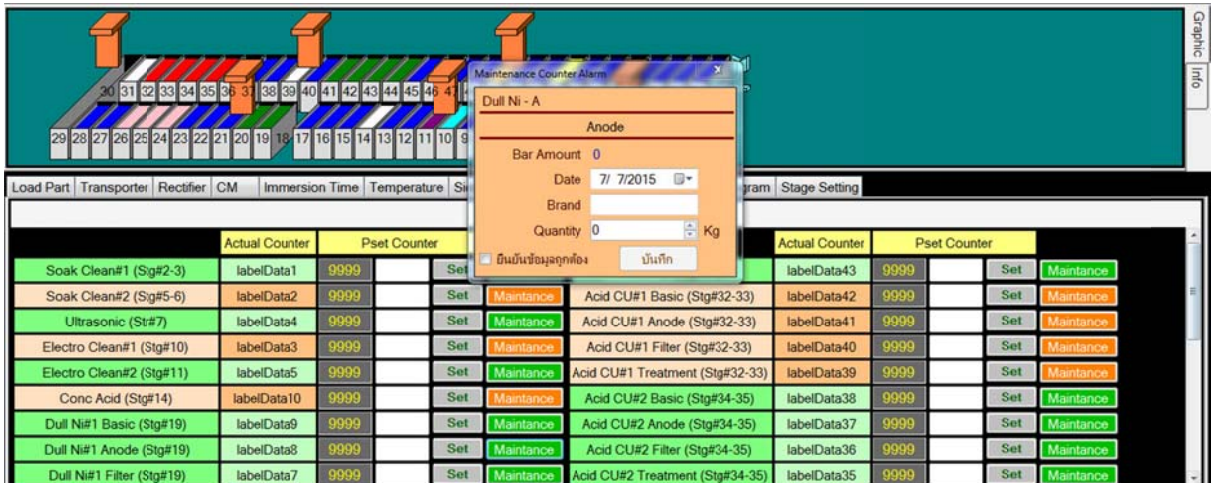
30 31 32 33 34 35 36 37 38 39 40 41 42 43 44 45 46 47

29 28 27 26 25 24 23 22 21 20 19 18 17 16 15 14 13 12 11 10 9

Graphic Info

Maintenance Counter Alarm

Dull Ni - A

Anode

Bar Amount 0

Date 7/ 7/2015

Brand

Quantity 0 Kg

ยืนยันข้อมูลถูกต้อง บันทึก

Load Part | Transporter | Rectifier | CM | Immersion Time | Temperature | Si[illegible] gram | Stage Setting

| | Actual Counter | Pset Counter | | | | | Actual Counter | Pset Counter | | |
|---|---|---|---|---|---|---|---|---|---|---|
| Soak Clean#1 (Stg#2-3) | labelData1 | 9999 | | Set | | | labelData43 | 9999 | | Set | Maintance |
| Soak Clean#2 (Stg#5-6) | labelData2 | 9999 | | Set | Maintance | Acid CU#1 Basic (Stg#32-33) | labelData42 | 9999 | | Set | Maintance |
| Ultrasonic (Str#7) | labelData4 | 9999 | | Set | Maintance | Acid CU#1 Anode (Stg#32-33) | labelData41 | 9999 | | Set | Maintance |
| Electro Clean#1 (Stg#10) | labelData3 | 9999 | | Set | Maintance | Acid CU#1 Filter (Stg#32-33) | labelData40 | 9999 | | Set | Maintance |
| Electro Clean#2 (Stg#11) | labelData5 | 9999 | | Set | Maintance | Acid CU#1 Treatment (Stg#32-33) | labelData39 | 9999 | | Set | Maintance |
| Conc Acid (Stg#14) | labelData10 | 9999 | | Set | Maintance | Acid CU#2 Basic (Stg#34-35) | labelData38 | 9999 | | Set | Maintance |
| Dull Ni#1 Basic (Stg#19) | labelData9 | 9999 | | Set | Maintance | Acid CU#2 Anode (Stg#34-35) | labelData37 | 9999 | | Set | Maintance |
| Dull Ni#1 Anode (Stg#19) | labelData8 | 9999 | | Set | Maintance | Acid CU#2 Filter (Stg#34-35) | labelData36 | 9999 | | Set | Maintance |
| Dull Ni#1 Filter (Stg#19) | labelData7 | 9999 | | Set | Maintance | Acid CU#2 Treatment (Stg#34-35) | labelData35 | 9999 | | Set | Maintance |